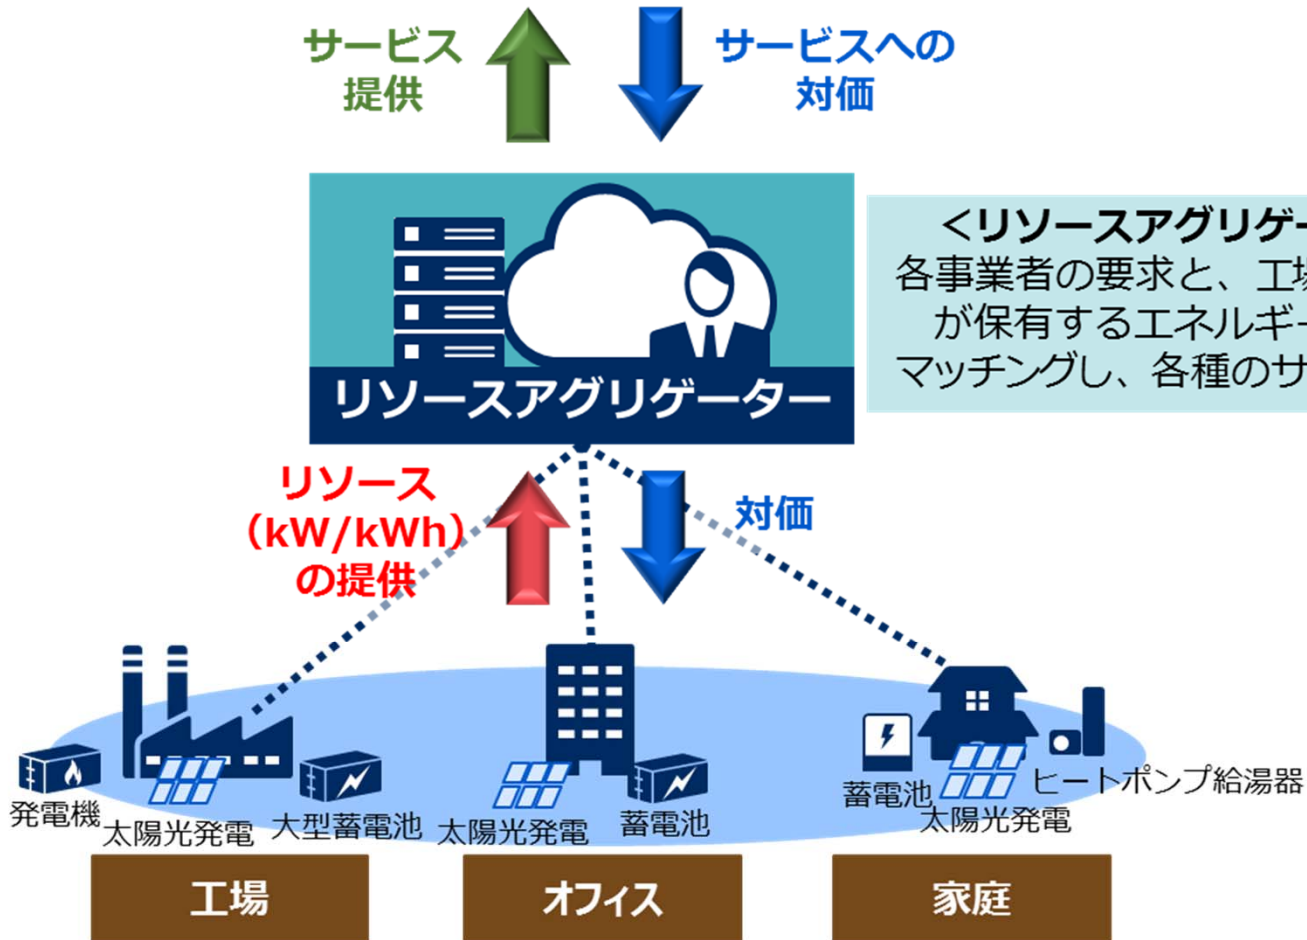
サービス提供

サービスへの対価

リソースアグリゲーター

<リソースアグリゲ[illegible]
各事業者の要求と、工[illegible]
が保有するエネルギ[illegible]
マッチングし、各種のサ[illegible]

リソース（kW/kWh）の提供

対価

発電機
太陽光発電
大型蓄電池
太陽光発電
蓄電池
蓄電池
太陽光発電
ヒートポンプ給湯器

工場

オフィス

家庭